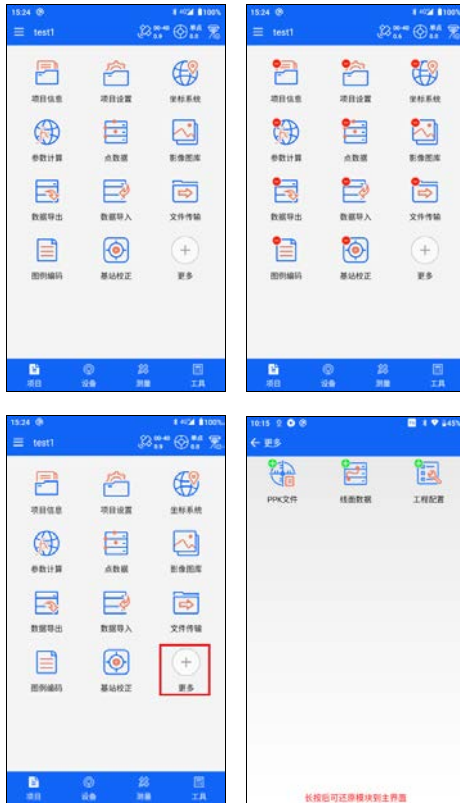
15:24 100%
test1
项目信息 项目设置 坐标系统
参数计算 点数据 影像图库
数据导出 数据导入 文件传输
图例编码 基站校正 更多
项目 设备 测量 工具

15:24 100%
test1
项目信息 项目设置 坐标系统
参数计算 点数据 影像图库
数据导出 数据导入 文件传输
图例编码 基站校正 更多
项目 设备 测量 工具

15:24 100%
test1
项目信息 项目设置 坐标系统
参数计算 点数据 影像图库
数据导出 数据导入 文件传输
图例编码 基站校正 更多
项目 设备 测量 工具

10:15 45%
← 更多
PPK文件 线面数据 工程配置
长按后可还原模块到主界面